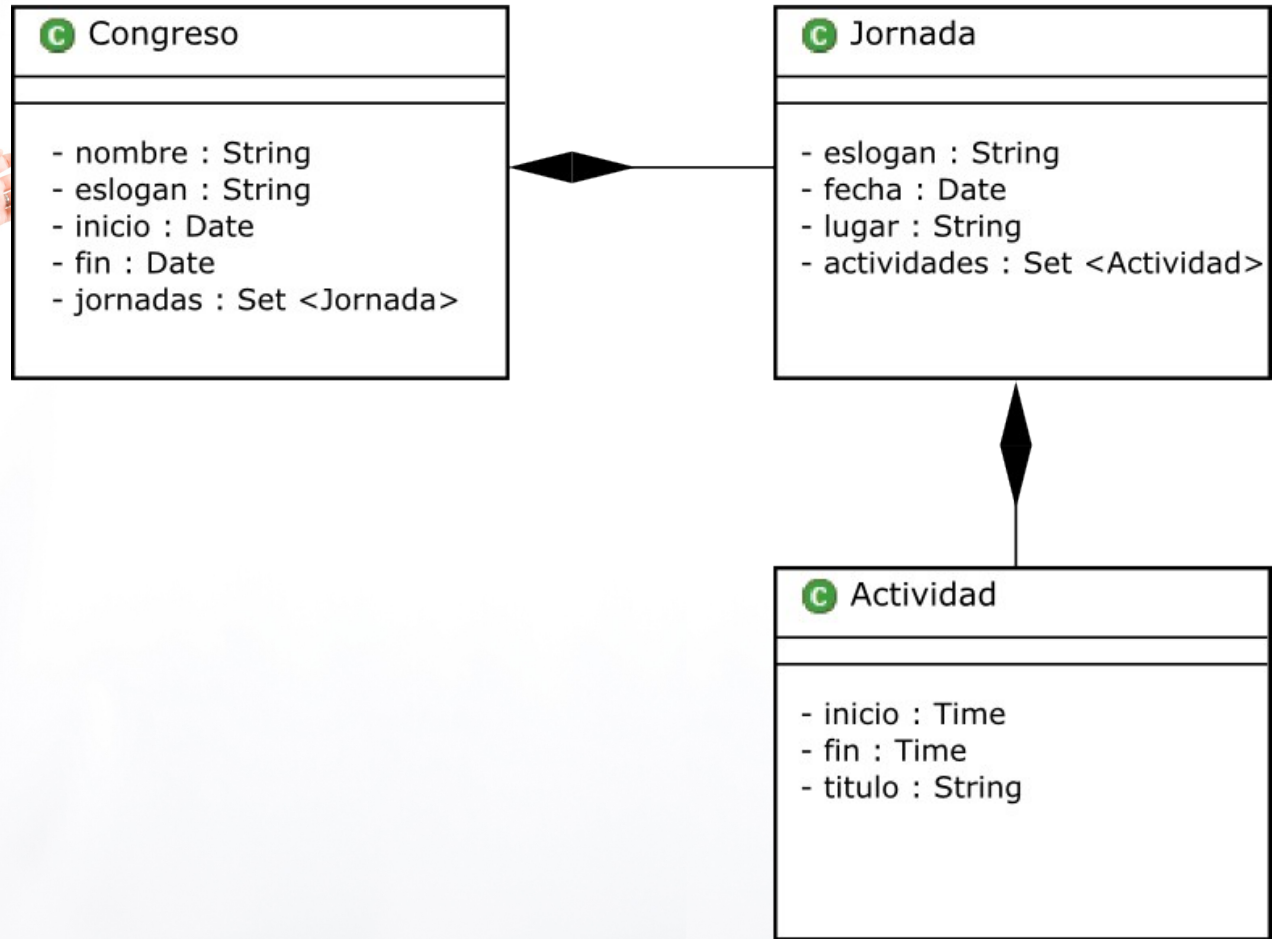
C Congreso

- nombre : String
- eslogan : String
- inicio : Date
- fin : Date
- jornadas : Set <Jornada>

C Jornada

- eslogan : String
- fecha : Date
- lugar : String
- actividades : Set <Actividad>

C Actividad

- inicio : Time
- fin : Time
- titulo : String